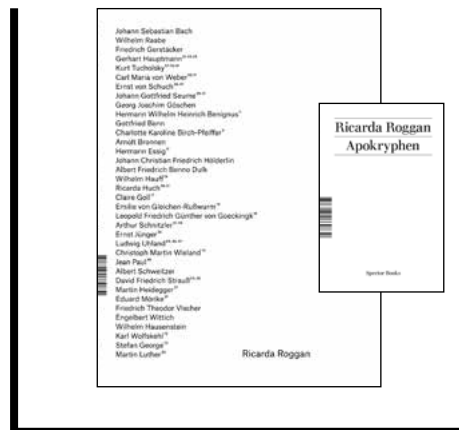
Johann Sebastian Bach
Wilhelm Raabe
Friedrich Gerstäcker
Gerhart Hauptmann
Kurt Tucholsky
Carl Maria von Weber
Ernst von Schuch
Johann Gottfried Seume
Georg Joachim Göschen
Hermann Wilhelm Heinrich Benignus
Gottfried Benn
Charlotte Karoline Birch-Pfeiffer
Arnolt Bronnen
Hermann Essig
Johann Christian Friedrich Hölderlin
Albert Friedrich Benno Dulk
Wilhelm Hauff
Ricarda Huch
Claire Goll
Emilie von Gleichen-Rußwurm
Leopold Friedrich Günther von Goeckingk
Arthur Schnitzler
Ernst Jünger
Ludwig Uhland
Christoph Martin Wieland
Jean Paul
Albert Schweitzer
David Friedrich Strauß
Martin Heidegger
Eduard Mörike
Friedrich Theodor Vischer
Engelbert Wittich
Wilhelm Hausenstein
Karl Wolfskehl
Stefan George
Martin Luther

Ricarda Roggan

Ricarda Roggan
Apokryphen

Spector Books